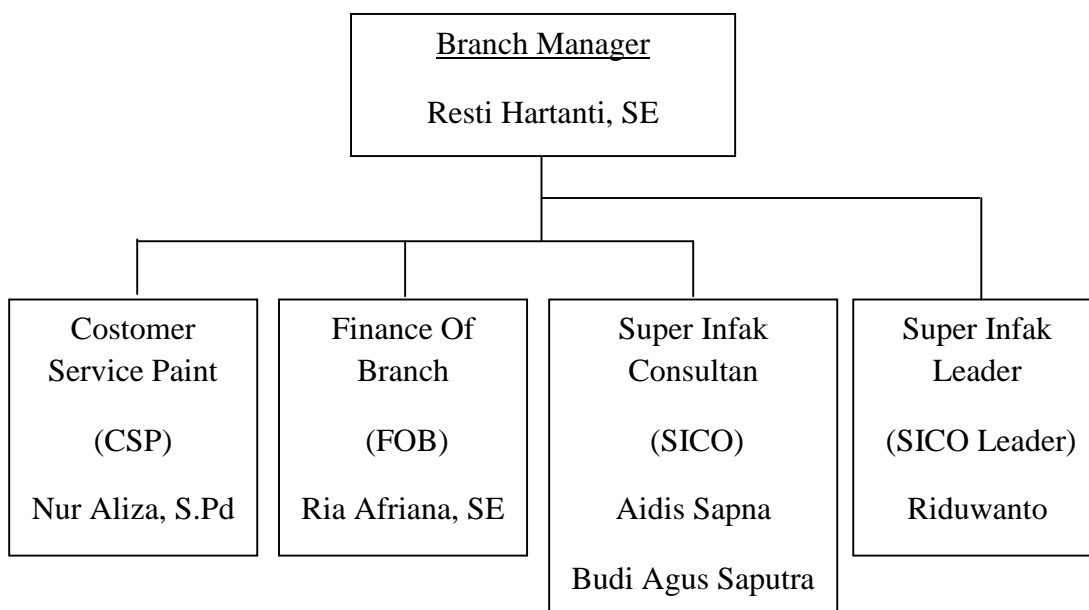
Branch Manager

Resti Hartanti, SE

Costomer Service Paint

(CSP)

Nur Aliza, S.Pd

Finance Of Branch

(FOB)

Ria Afriana, SE

Super Infak Consultan

(SICO)

Aidis Sapna

Budi Agus Saputra

Super Infak Leader

(SICO Leader)

Riduwanto